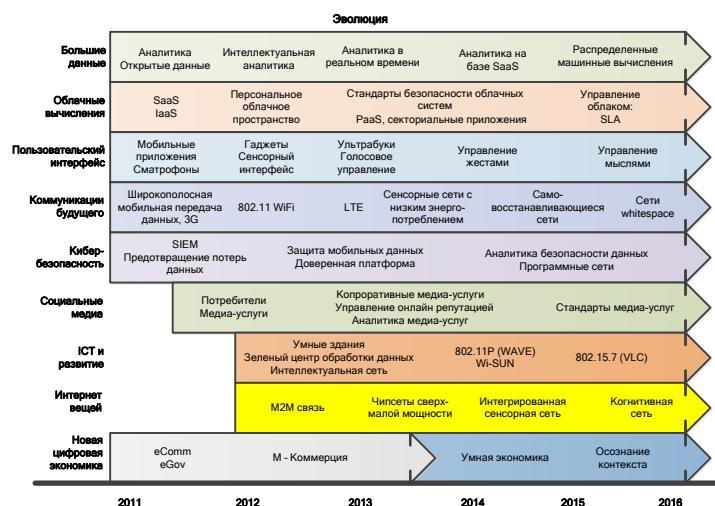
Эволюция

Большие данные
Аналитика
Открытые данные
Интеллектуальная аналитика
Аналитика в реальном времени
Аналитика на базе SaaS
Распределенные машинные вычисления

Облачные вычисления
SaaS
IaaS
Персональное облачное пространство
Стандарты безопасности облачных систем
PaaS, секторальные приложения
Управление облаком: SLA

Пользовательский интерфейс
Мобильные приложения
Смартфоны
Гаджеты
Сенсорный интерфейс
Ультрабуки
Голосовое управление
Управление жестами
Управление мыслями

Коммуникации будущего
Широкополосная мобильная передача данных, 3G
802.11 WiFi
LTE
Сенсорные сети с низким энергопотреблением
Самовосстанавливающиеся сети
Сети whitespace

Кибер-безопасность
SIEM
Предотвращение потерь данных
Защита мобильных данных
Доверенная платформа
Аналитика безопасности данных
Программные сети

Социальные медиа
Потребители
Медиа-услуги
Копроративные медиа-услуги
Управление онлайн репутацией
Аналитика медиа-услуг
Стандарты медиа-услуг

ICT и развитие
Умные здания
Зеленый центр обработки данных
Интеллектуальная сеть
802.11P (WAVE)
Wi-SUN
802.15.7 (VLC)

Интернет вещей
M2M связь
Чипсеты сверхмалой мощности
Интегрированная сенсорная сеть
Когнитивная сеть

Новая цифровая экономика
eComm
eGov
M - Коммерция
Умная экономика
Осознание контекста

2011
2012
2013
2014
2015
2016